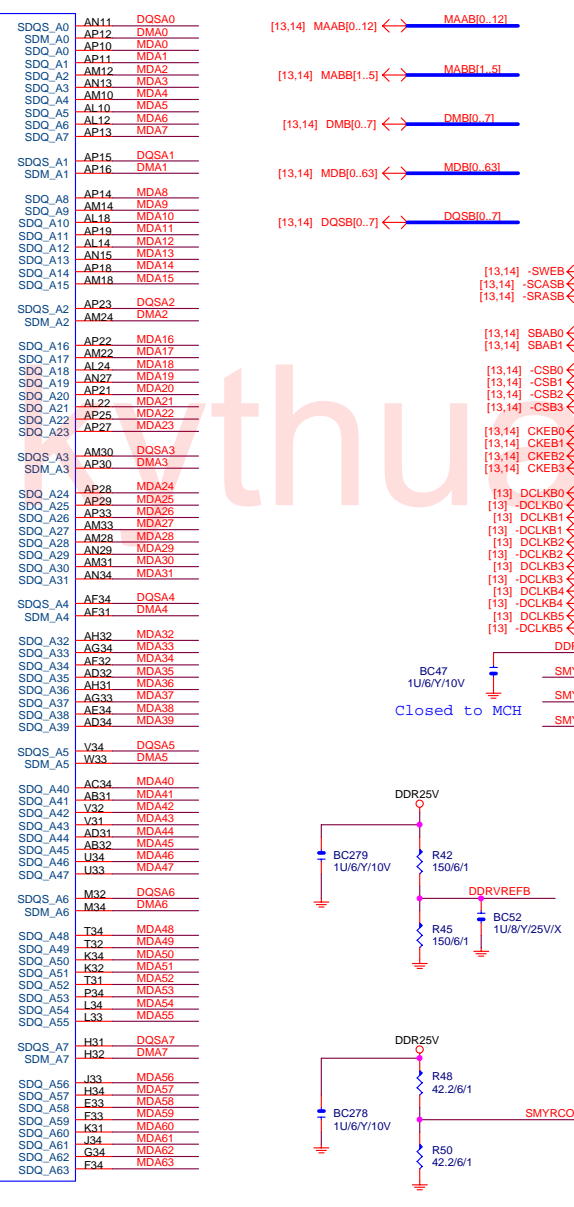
SDQS_A0 AN11 DQSA0
SDM_A0 AP12 DMA0
SDQ_A0 AP10 MDA0
SDQ_A1 AP11 MDA1
SDQ_A2 AM12 MDA2
SDQ_A3 AN13 MDA3
SDQ_A4 AM10 MDA4
SDQ_A5 AL10 MDA5
SDQ_A6 AL12 MDA6
SDQ_A7 AP13 MDA7

SDQS_A1 AP15 DQSA1
SDM_A1 AP16 DMA1

SDQ_A8 AP14 MDA8
SDQ_A9 AM14 MDA9
SDQ_A10 AL18 MDA10
SDQ_A11 AP19 MDA11
SDQ_A12 AL14 MDA12
SDQ_A13 AN15 MDA13
SDQ_A14 AP18 MDA14
SDQ_A15 AM18 MDA15

SDQS_A2 AP23 DQSA2
SDM_A2 AM24 DMA2

SDQ_A16 AP22 MDA16
SDQ_A17 AM22 MDA17
SDQ_A18 AL24 MDA18
SDQ_A19 AN27 MDA19
SDQ_A20 AP21 MDA20
SDQ_A21 AL22 MDA21
SDQ_A22 AP25 MDA22
SDQ_A23 AP27 MDA23

SDQS_A3 AM30 DQSA3
SDM_A3 AP30 DMA3

SDQ_A24 AP28 MDA24
SDQ_A25 AP29 MDA25
SDQ_A26 AP33 MDA26
SDQ_A27 AM33 MDA27
SDQ_A28 AM28 MDA28
SDQ_A29 AN29 MDA29
SDQ_A30 AM31 MDA30
SDQ_A31 AN34 MDA31

SDQS_A4 AF34 DQSA4
SDM_A4 AF31 DMA4

SDQ_A32 AH32 MDA32
SDQ_A33 AG34 MDA33
SDQ_A34 AF32 MDA34
SDQ_A35 AH33 MDA35
SDQ_A36 AH31 MDA36
SDQ_A37 AG33 MDA37
SDQ_A38 AE34 MDA38
SDQ_A39 AD34 MDA39

SDQS_A5 V34 DQSA5
SDM_A5 W33 DMA5

SDQ_A40 AC34 MDA40
SDQ_A41 AB31 MDA41
SDQ_A42 V32 MDA42
SDQ_A43 V31 MDA43
SDQ_A44 AD31 MDA44
SDQ_A45 AB32 MDA45
SDQ_A46 U34 MDA46
SDQ_A47 U33 MDA47

SDQS_A6 M32 DQSA6
SDM_A6 M34 DMA6

SDQ_A48 T34 MDA48
SDQ_A49 T32 MDA49
SDQ_A50 K34 MDA50
SDQ_A51 K32 MDA51
SDQ_A52 T31 MDA52
SDQ_A53 P34 MDA53
SDQ_A54 L34 MDA54
SDQ_A55 L33 MDA55

SDQS_A7 H31 DQSA7
SDM_A7 H32 DMA7

SDQ_A56 J33 MDA56
SDQ_A57 H34 MDA57
SDQ_A58 E33 MDA58
SDQ_A59 F33 MDA59
SDQ_A60 K31 MDA60
SDQ_A61 J34 MDA61
SDQ_A62 G34 MDA62
SDQ_A63 F34 MDA63

[13,14] MAAB[0..12] MAAB[0..12]
[13,14] MABB[1..5] MABB[1..5]
[13,14] DMB[0..7] DMB[0..7]
[13,14] MDB[0..63] MDB[0..63]
[13,14] DQSB[0..7] DQSB[0..7]

[13,14] -SWEB
[13,14] -SCASB
[13,14] -SRASB

[13,14] SBAB0
[13,14] SBAB1

[13,14] -CSB0
[13,14] -CSB1
[13,14] -CSB2
[13,14] -CSB3

[13,14] CKEB0
[13,14] CKEB1
[13,14] CKEB2
[13,14] CKEB3

[13] DCLKB0
[13] -DCLKB0
[13] DCLKB1
[13] -DCLKB1
[13] DCLKB2
[13] -DCLKB2
[13] DCLKB3
[13] -DCLKB3
[13] DCLKB4
[13] -DCLKB4
[13] DCLKB5
[13] -DCLKB5

DDR
BC47
1U/6/Y/10V
SMY
SMY
SMY
Closed to MCH

DDR25V
BC279
1U/6/Y/10V
R42
150/6/1
DDRVREFB
R45
150/6/1
BC52
1U/8/Y/25V/X

DDR25V
R48
42.2/6/1
BC278
1U/6/Y/10V
SMYRCO
R50
42.2/6/1